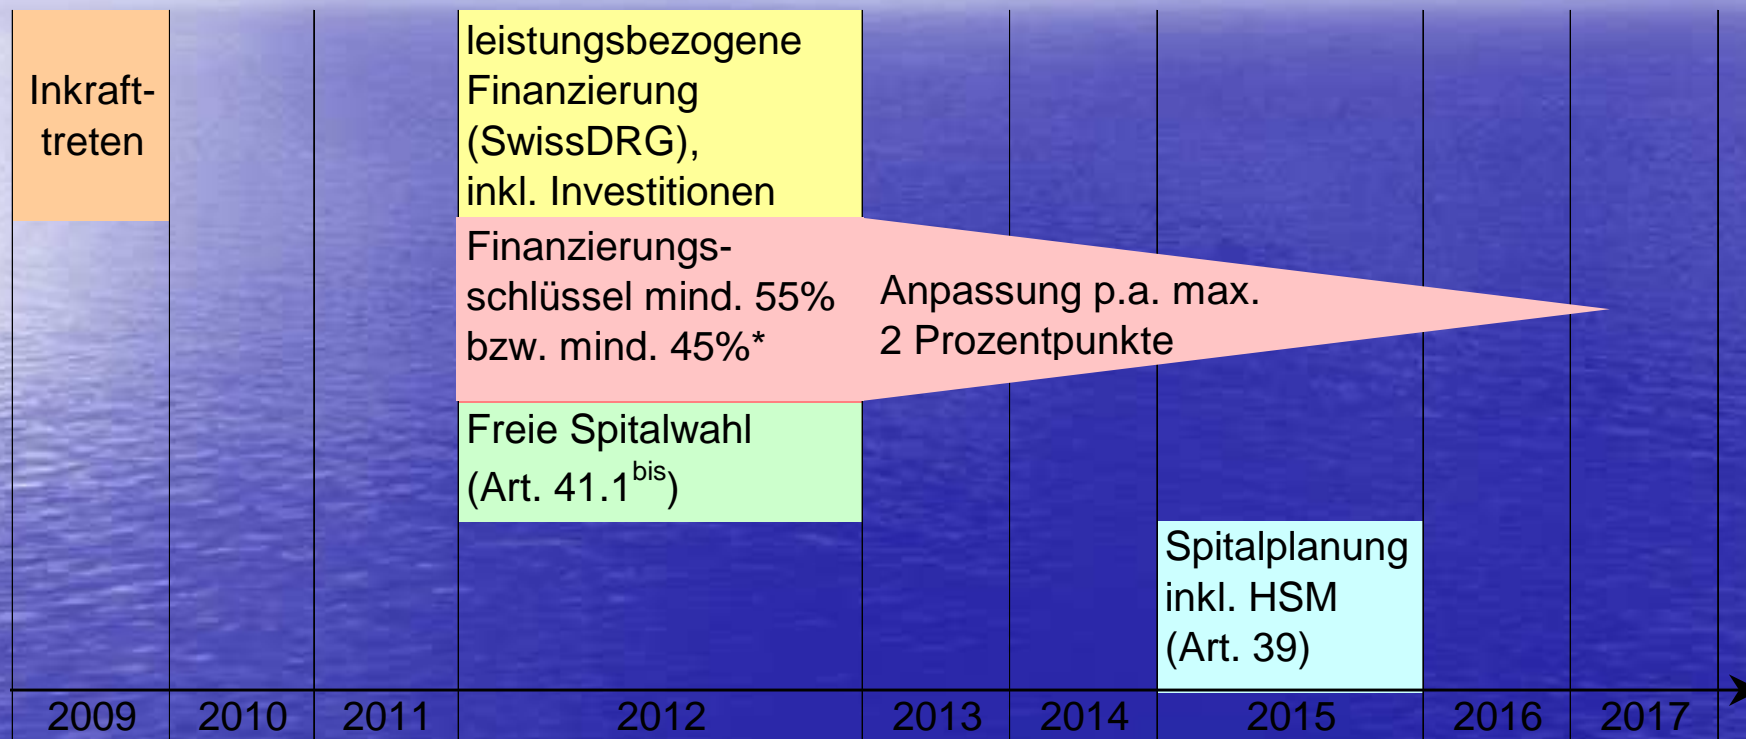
Inkrafttreten

leistungsbezogene Finanzierung (SwissDRG), inkl. Investitionen

Finanzierungsschlüssel mind. 55% bzw. mind. 45%*

Anpassung p.a. max. 2 Prozentpunkte

Freie Spitalwahl (Art. 41.1$^{bis}$)

Spitalplanung inkl. HSM (Art. 39)

2009 2010 2011 2012 2013 2014 2015 2016 2017